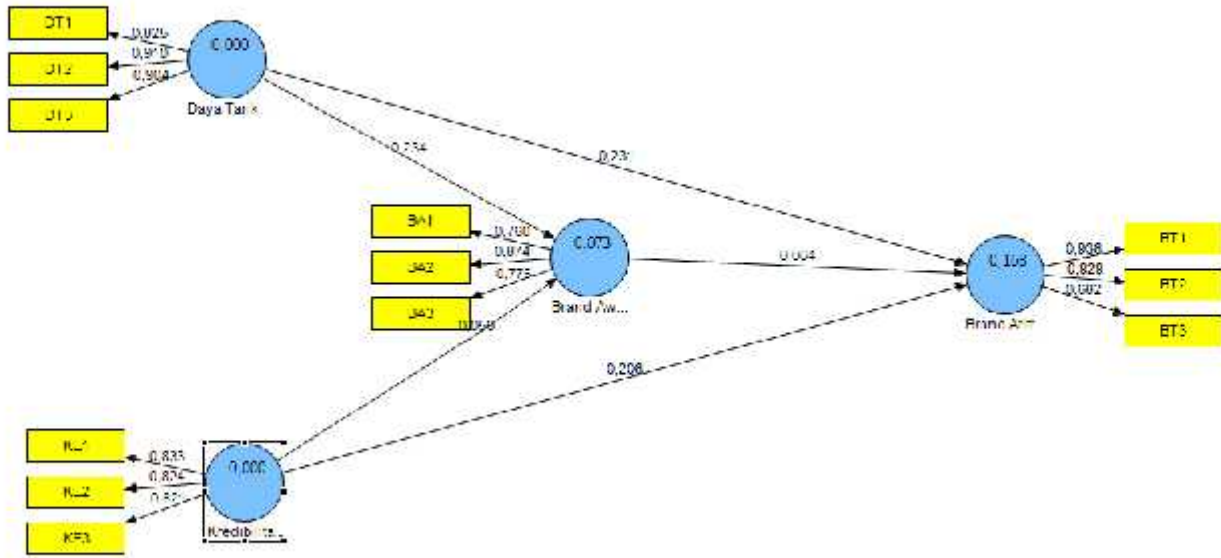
DT1
DT2
DT3
0,925
0,910
0,904
0,000
Daya Tarik
0,234
0,237
BA1
BA2
BA3
0,790
0,874
0,773
0,073
Brand Aw...
0,004
0,208
0,108
Brand Attr
0,906
0,828
0,862
BT1
BT2
BT3
KE1
KE2
KE3
0,833
0,874
0,82
0,000
Kredibilitas